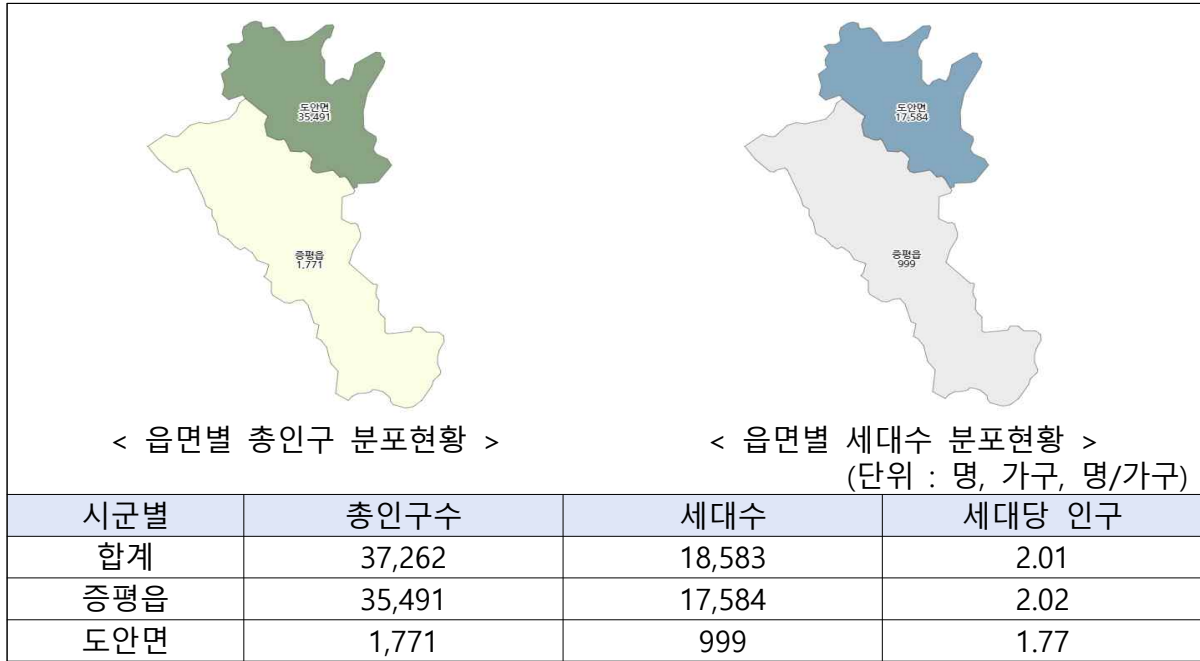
도안면
35,491

증평읍
1,771

< 읍면별 총인구 분포현황 >

도안면
17,584

증평읍
999

< 읍면별 세대수 분포현황 >

(단위 : 명, 가구, 명/가구)

| 시군별 | 총인구수 | 세대수 | 세대당 인구 |
|---|---|---|---|
| 합계 | 37,262 | 18,583 | 2.01 |
| 증평읍 | 35,491 | 17,584 | 2.02 |
| 도안면 | 1,771 | 999 | 1.77 |